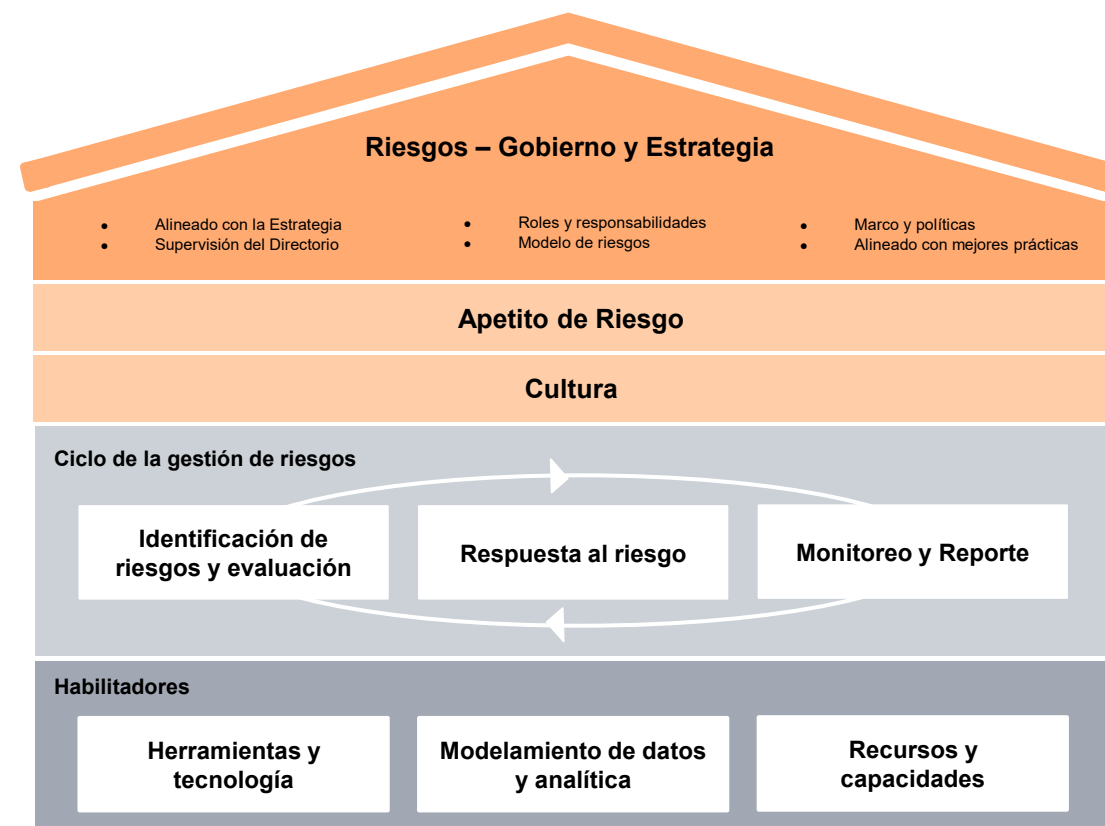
Riesgos – Gobierno y Estrategia

- Alineado con la Estrategia
- Supervisión del Directorio

- Roles y responsabilidades
- Modelo de riesgos

- Marco y políticas
- Alineado con mejores prácticas

Apetito de Riesgo

Cultura

Ciclo de la gestión de riesgos

Identificación de riesgos y evaluación

Respuesta al riesgo

Monitoreo y Reporte

Habilitadores

Herramientas y tecnología

Modelamiento de datos y analítica

Recursos y capacidades